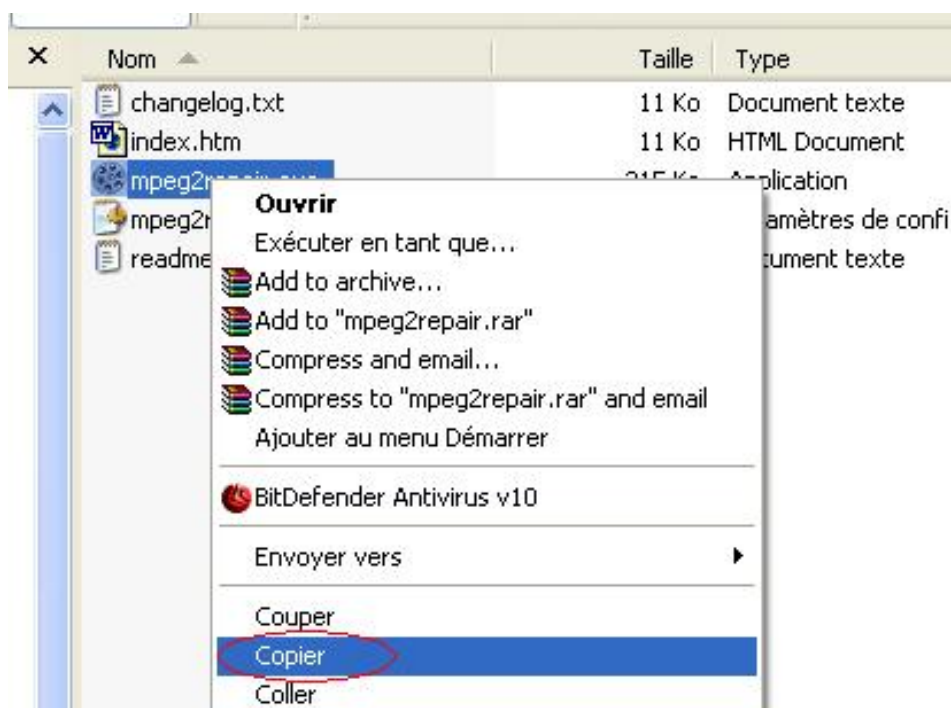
×

| Nom | Taille | Type |
|---|---|---|
| changelog.txt | 11 Ko | Document texte |
| index.htm | 11 Ko | HTML Document |
| mpeg2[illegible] | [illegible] | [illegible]plication |
| mpeg2r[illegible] | | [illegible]amètres de confi |
| readme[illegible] | | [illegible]cument texte |

Ouvrir
Exécuter en tant que...
Add to archive...
Add to "mpeg2repair.rar"
Compress and email...
Compress to "mpeg2repair.rar" and email
Ajouter au menu Démarrer
BitDefender Antivirus v10
Envoyer vers
Couper
Copier
Coller